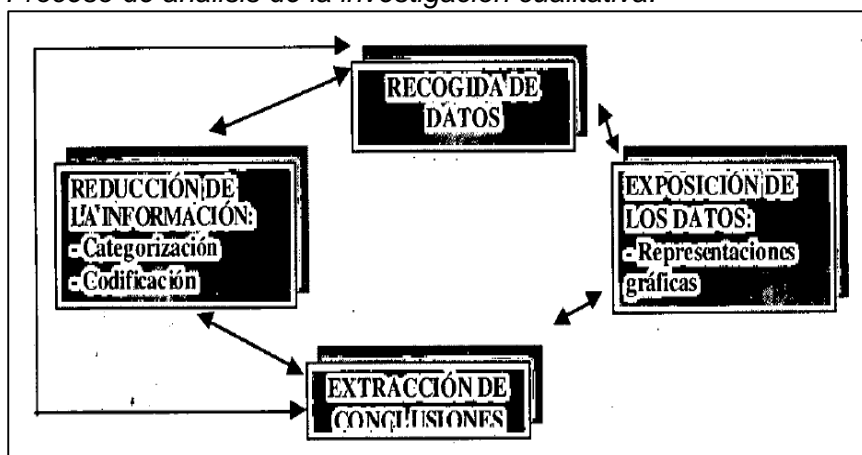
Proceso de análisis de la investigación cualitativa.

RECOGIDA DE DATOS

REDUCCIÓN DE LA INFORMACIÓN:
- Categorización
- Codificación

EXPOSICIÓN DE LOS DATOS:
- Representaciones gráficas

EXTRACCIÓN DE CONCLUSIONES